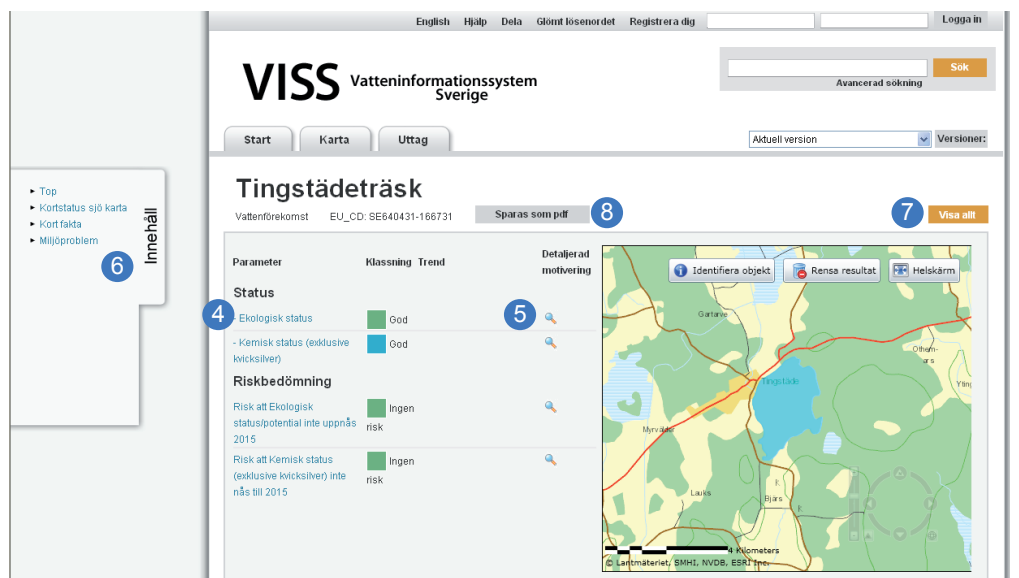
English Hjälp Dela Glömt lösenordet Registrera dig Logga in

VISS Vatteninformationssystem Sverige

Sök
Avancerad sökning

Start Karta Uttag

Aktuell version
Versioner:

Top
Kortstatus sjö karta
Kort fakta
Miljöproblem

Innehåll

6

Tingstäde träsk
Vattenförekomst EU_CD: SE640431-166731

Sparas som pdf 8

7 Visa allt

| Parameter | Klassning | Trend | Detaljerad motivering |
|---|---|---|---|
| **Status** | | | |
| - Ekologisk status | God | | |
| - Kemisk status (exklusive kvicksilver) | God | | |
| **Riskbedömning** | | | |
| Risk att Ekologisk status/potential inte uppnås 2015 | Ingen risk | | |
| Risk att Kemisk status (exklusive kvicksilver) inte nås till 2015 | Ingen risk | | |

4

5

Identifiera objekt Rensa resultat Helskärm

Gartarve
Othem-ars
Tingstäde
Myrvälder
Ytings
Lauks
Bjärs

4 Kilometers
© Lantmäteriet, SMHI, NVDB, ESRI Inc.